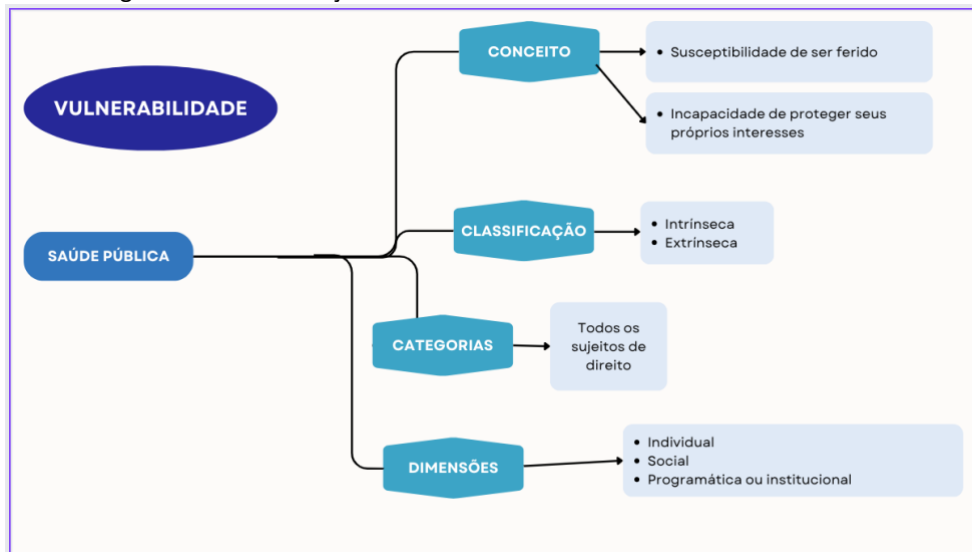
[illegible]

VULNERABILIDADE

SAÚDE PÚBLICA

CONCEITO

• Susceptibilidade de ser ferido

• Incapacidade de proteger seus próprios interesses

CLASSIFICAÇÃO

• Intrínseca
• Extrínseca

CATEGORIAS

Todos os sujeitos de direito

DIMENSÕES

• Individual
• Social
• Programática ou institucional